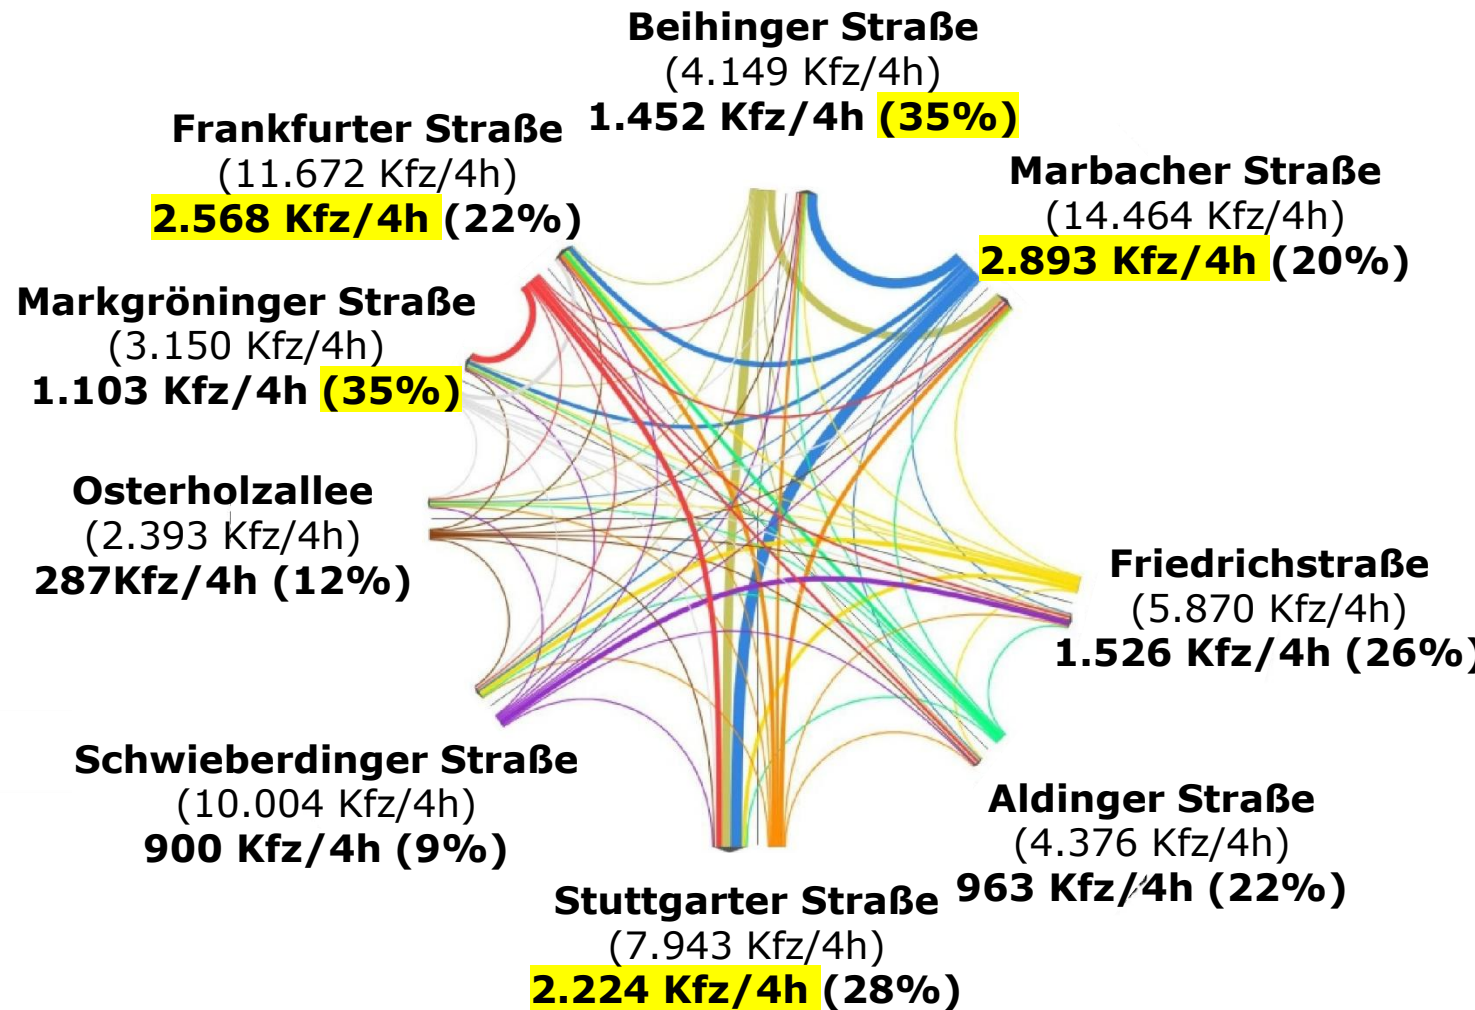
Beihinger Straße
(4.149 Kfz/4h)
1.452 Kfz/4h (35%)

Frankfurter Straße
(11.672 Kfz/4h)
2.568 Kfz/4h (22%)

Marbacher Straße
(14.464 Kfz/4h)
2.893 Kfz/4h (20%)

Markgröninger Straße
(3.150 Kfz/4h)
1.103 Kfz/4h (35%)

Osterholzallee
(2.393 Kfz/4h)
287Kfz/4h (12%)

Friedrichstraße
(5.870 Kfz/4h)
1.526 Kfz/4h (26%)

Schwieberdinger Straße
(10.004 Kfz/4h)
900 Kfz/4h (9%)

Aldinger Straße
(4.376 Kfz/4h)
963 Kfz/4h (22%)

Stuttgarter Straße
(7.943 Kfz/4h)
2.224 Kfz/4h (28%)